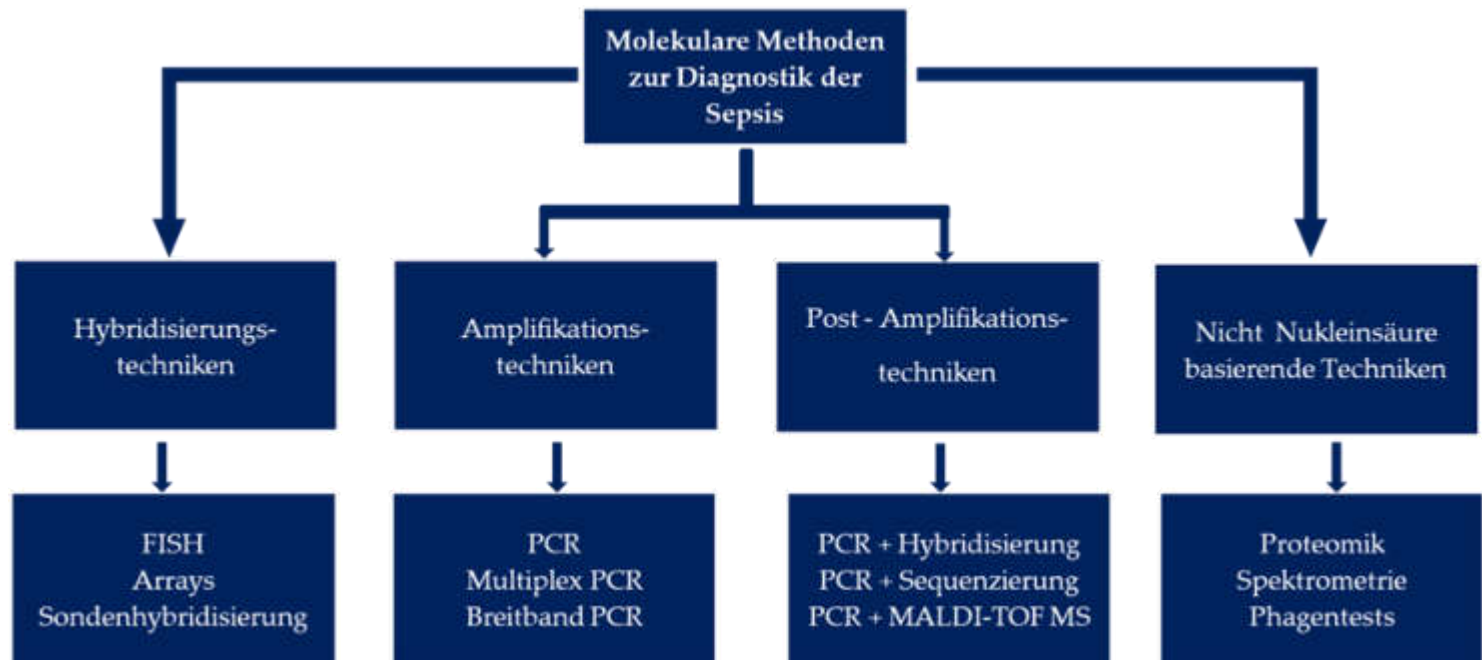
Molekulare Methoden zur Diagnostik der Sepsis

Hybridisierungstechniken

Amplifikationstechniken

Post - Amplifikationstechniken

Nicht Nukleinsäure basierende Techniken

FISH
Arrays
Sondenhybridisierung

PCR
Multiplex PCR
Breitband PCR

PCR + Hybridisierung
PCR + Sequenzierung
PCR + MALDI-TOF MS

Proteomik
Spektrometrie
Phagentests